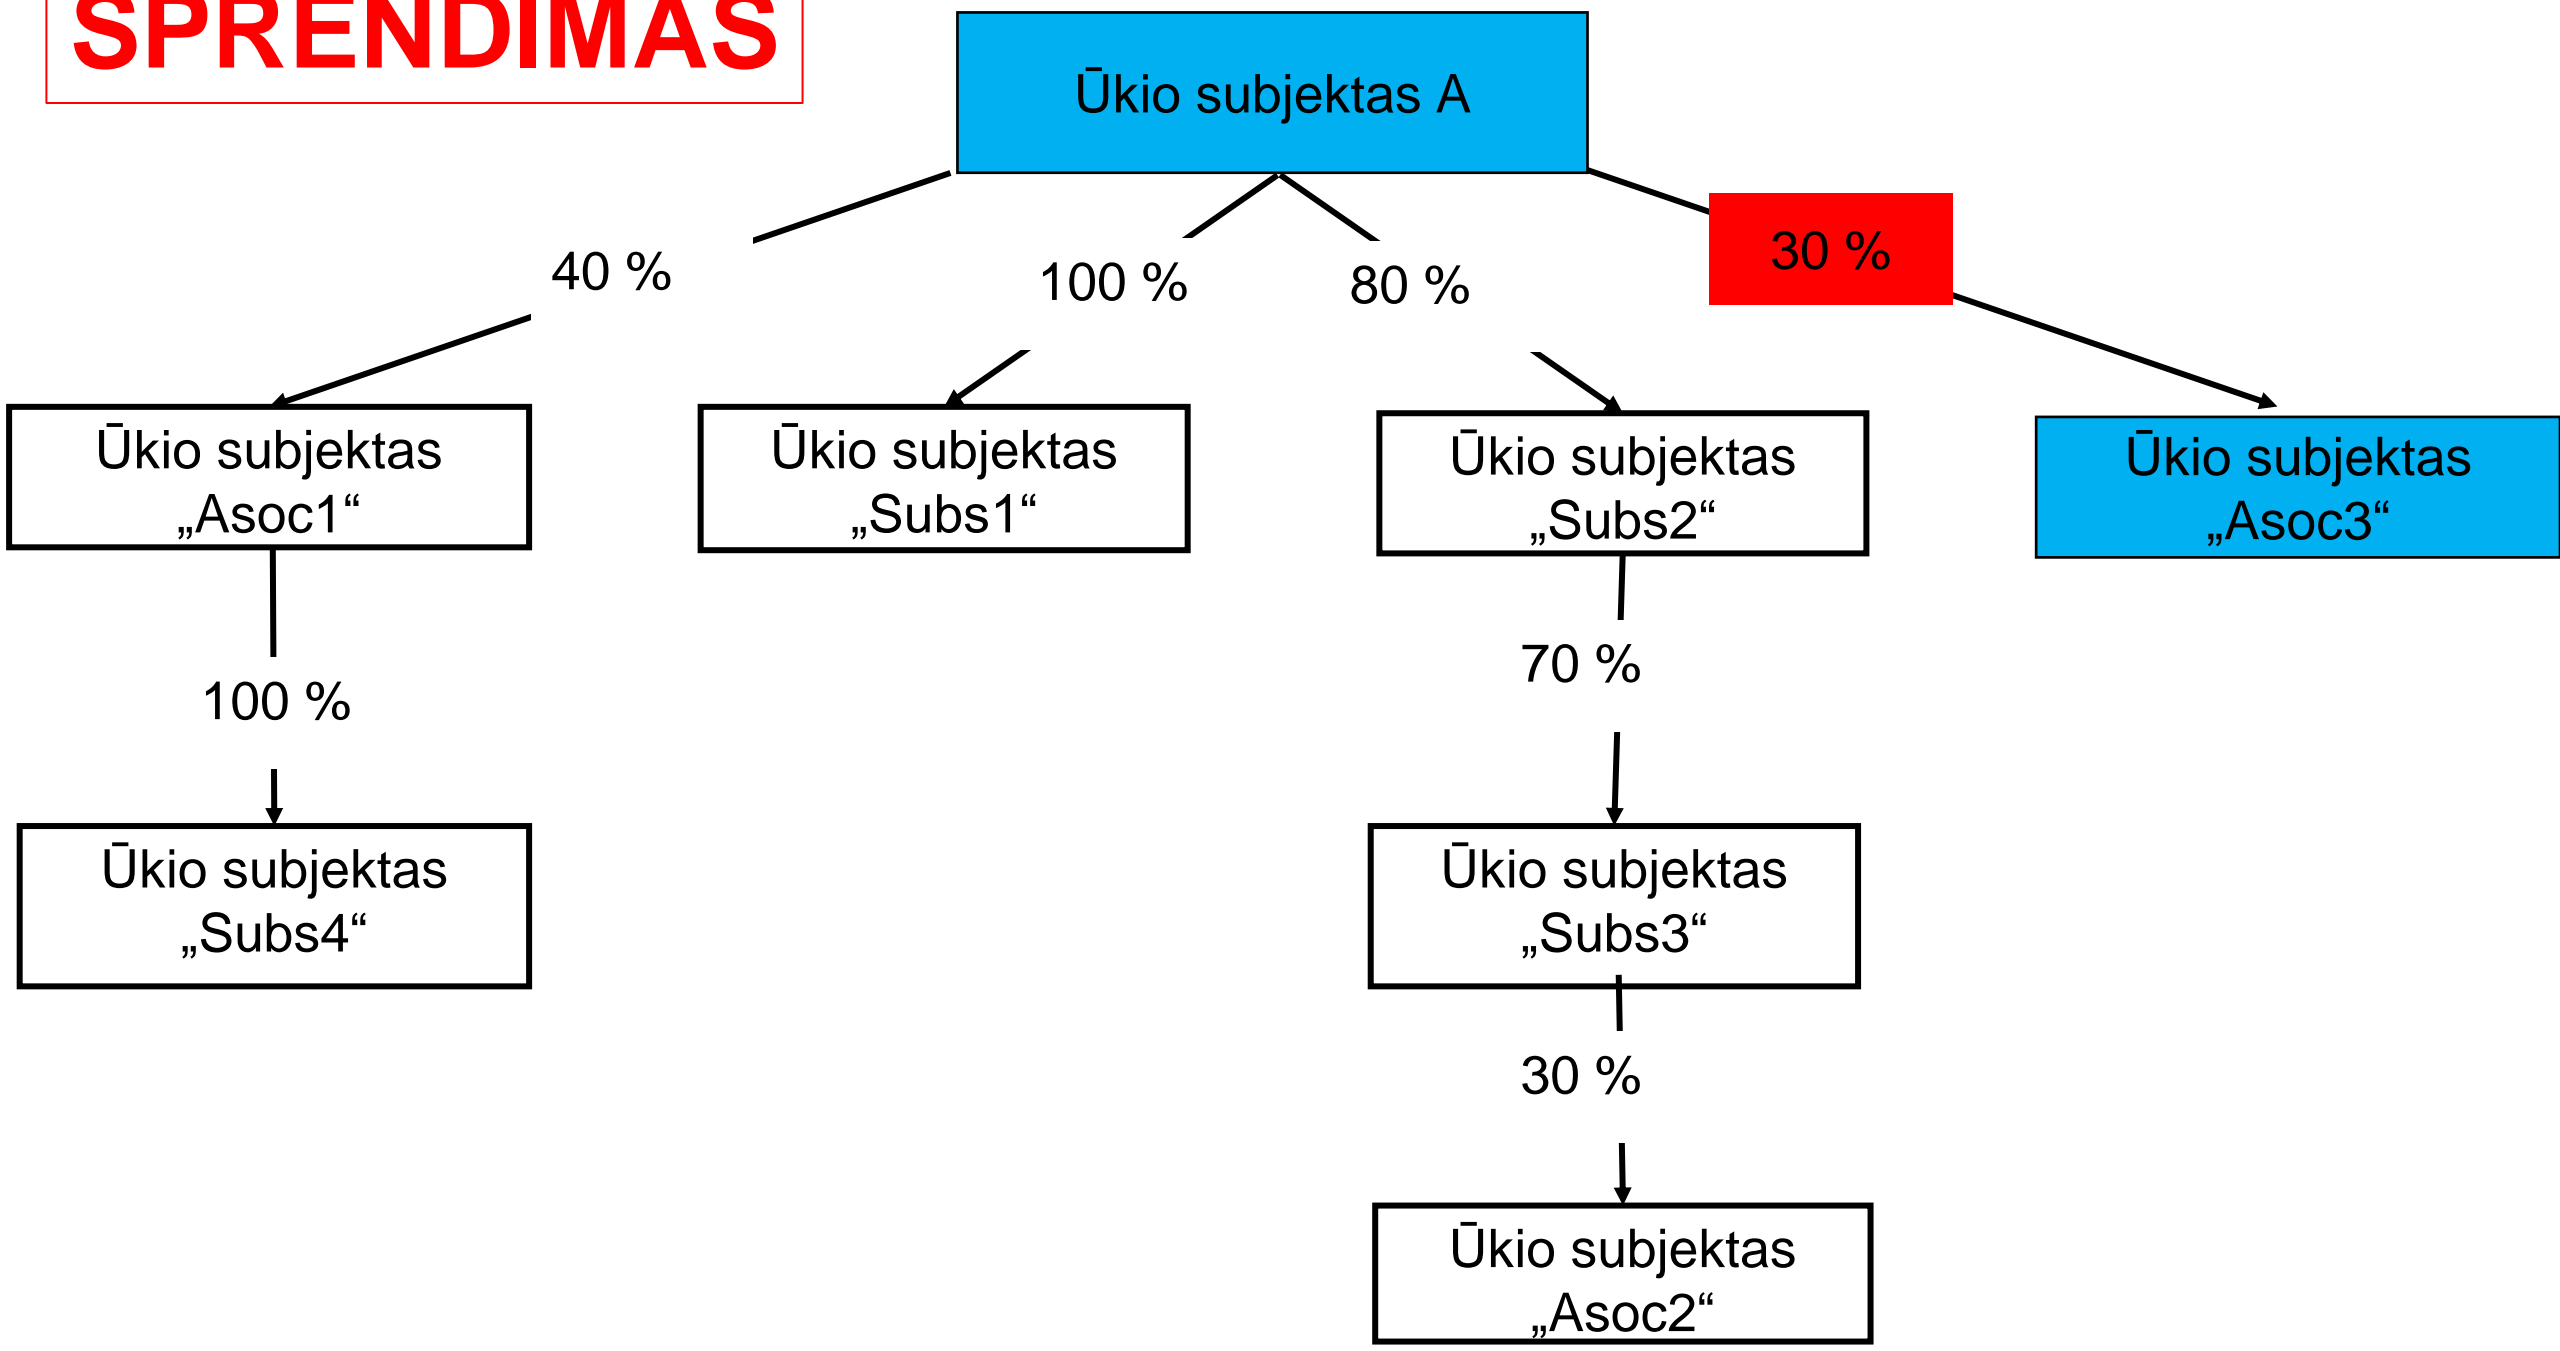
SPRENDIMAS

Ūkio subjektas A

40 %

100 %

80 %

30 %

Ūkio subjektas „Asoc1“

Ūkio subjektas „Subs1“

Ūkio subjektas „Subs2“

Ūkio subjektas „Asoc3“

100 %

70 %

Ūkio subjektas „Subs4“

Ūkio subjektas „Subs3“

30 %

Ūkio subjektas „Asoc2“